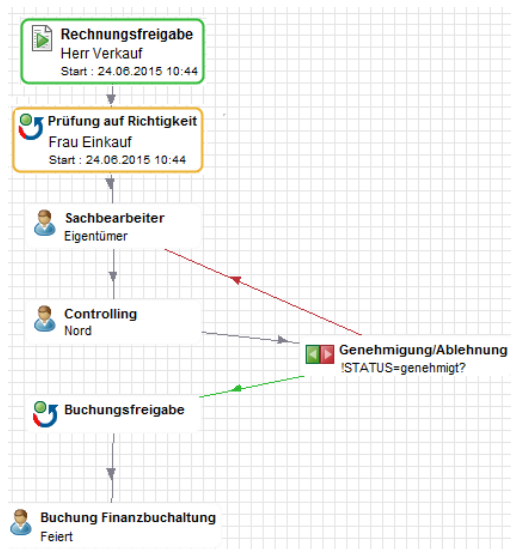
Rechnungsfreigabe
Herr Verkauf
Start : 24.06.2015 10:44

Prüfung auf Richtigkeit
Frau Einkauf
Start : 24.06.2015 10:44

Sachbearbeiter
Eigentümer

Controlling
Nord

Genehmigung/Ablehnung
!STATUS=genehmigt?

Buchungsfreigabe

Buchung Finanzbuchhaltung
Feiert